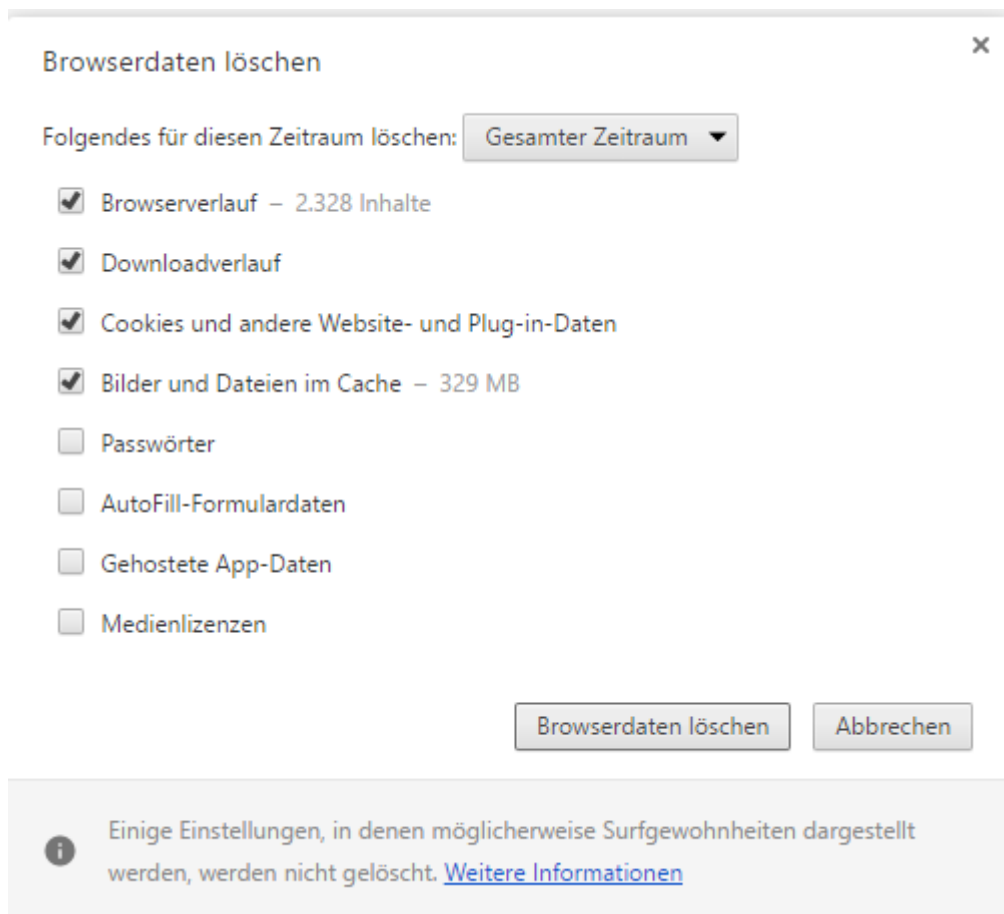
Browserdaten löschen

×

Folgendes für diesen Zeitraum löschen: Gesamter Zeitraum ▾

Browserverlauf – 2.328 Inhalte

Downloadverlauf

Cookies und andere Website- und Plug-in-Daten

Bilder und Dateien im Cache – 329 MB

Passwörter

AutoFill-Formulardaten

Gehostete App-Daten

Medienlizenzen

Browserdaten löschen

Abbrechen

Einige Einstellungen, in denen möglicherweise Surfgewohnheiten dargestellt werden, werden nicht gelöscht. Weitere Informationen